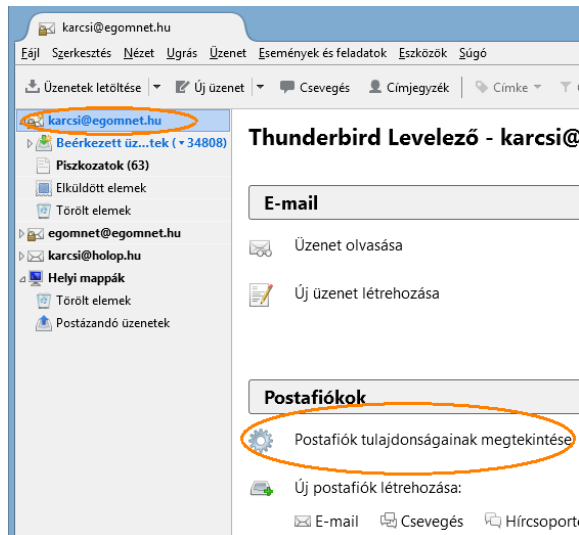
karcsi@egomnet.hu

Fájl Szerkesztés Nézet Ugrás Üzenet Események és feladatok Eszközök Súgó

Üzenetek letöltése | Új üzenet | Csevegés | Címjegyzék | Címke

karcsi@egomnet.hu
Beérkezett üz...tek (▾34808)
Piszkozatok (63)
Elküldött elemek
Törölt elemek
egomnet@egomnet.hu
karcsi@holop.hu
Helyi mappák
Törölt elemek
Postázandó üzenetek

Thunderbird Levelező - karcsi@

E-mail

Üzenet olvasása

Új üzenet létrehozása

Postafiókok

Postafiók tulajdonságainak megtekintése

Új postafiók létrehozása:

E-mail Csevegés Hírcsoport